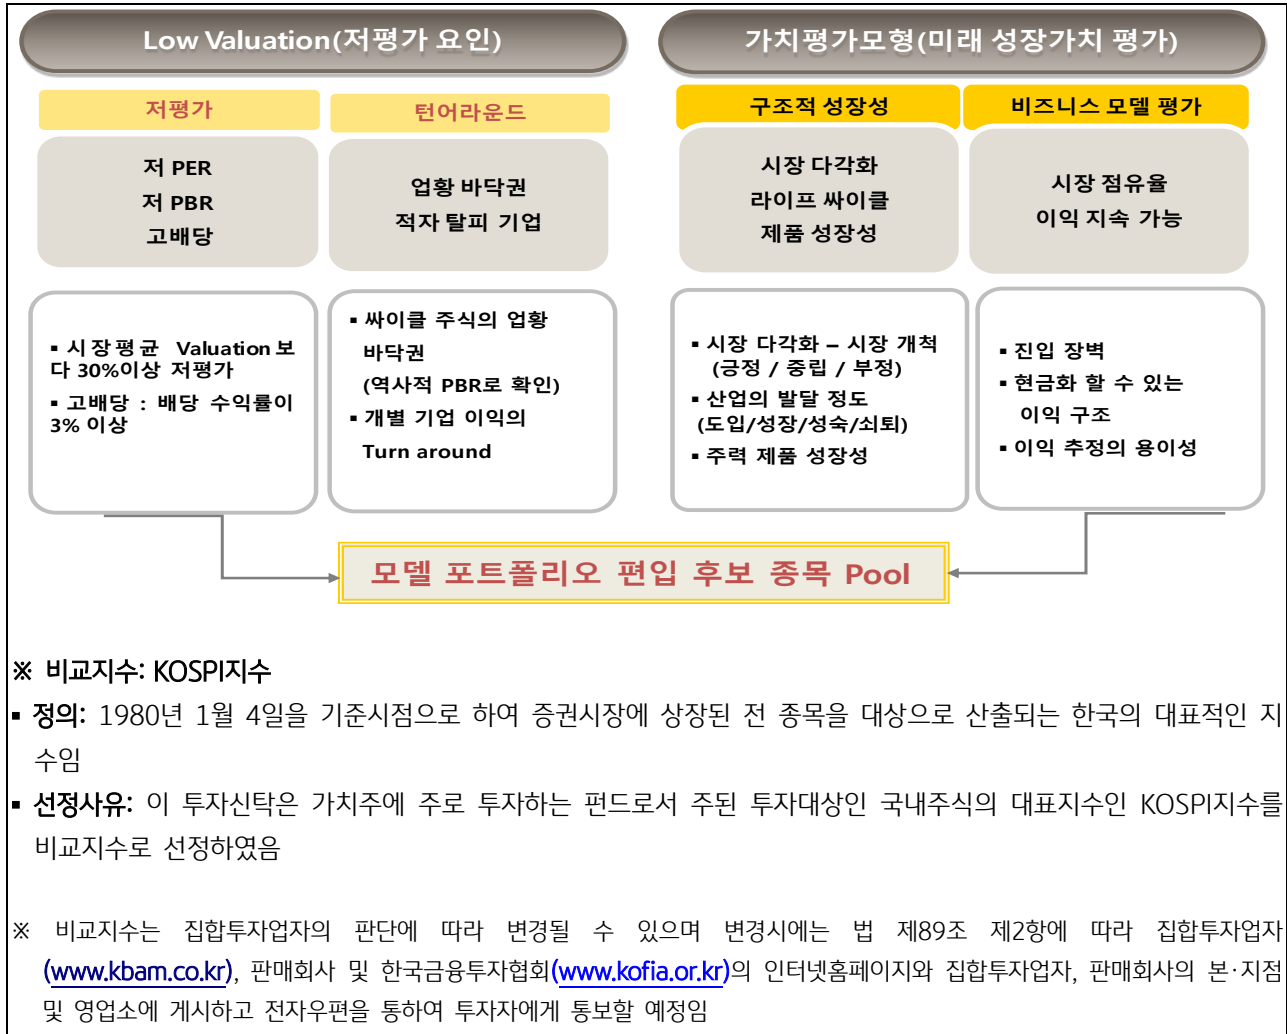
Low Valuation(저평가 요인)

가치평가모형(미래 성장가치 평가)

저평가

턴어라운드

구조적 성장성

비즈니스 모델 평가

저 PER
저 PBR
고배당

업황 바닥권
적자 탈피 기업

시장 다각화
라이프 싸이클
제품 성장성

시장 점유율
이익 지속 가능

▪ 시장평균 Valuation보다 30%이상 저평가
▪ 고배당 : 배당 수익률이 3% 이상

▪ 싸이클 주식의 업황 바닥권 (역사적 PBR로 확인)
▪ 개별 기업 이익의 Turn around

▪ 시장 다각화 – 시장 개척 (긍정 / 중립 / 부정)
▪ 산업의 발달 정도 (도입/성장/성숙/쇠퇴)
▪ 주력 제품 성장성

▪ 진입 장벽
▪ 현금화 할 수 있는 이익 구조
▪ 이익 추정의 용이성

모델 포트폴리오 편입 후보 종목 Pool

※ 비교지수: KOSPI지수
▪ 정의: 1980년 1월 4일을 기준시점으로 하여 증권시장에 상장된 전 종목을 대상으로 산출되는 한국의 대표적인 지수임
▪ 선정사유: 이 투자신탁은 가치주에 주로 투자하는 펀드로서 주된 투자대상인 국내주식의 대표지수인 KOSPI지수를 비교지수로 선정하였음

※ 비교지수는 집합투자업자의 판단에 따라 변경될 수 있으며 변경시에는 법 제89조 제2항에 따라 집합투자업자(www.kbam.co.kr), 판매회사 및 한국금융투자협회(www.kofia.or.kr)의 인터넷홈페이지와 집합투자업자, 판매회사의 본·지점 및 영업소에 게시하고 전자우편을 통하여 투자자에게 통보할 예정임